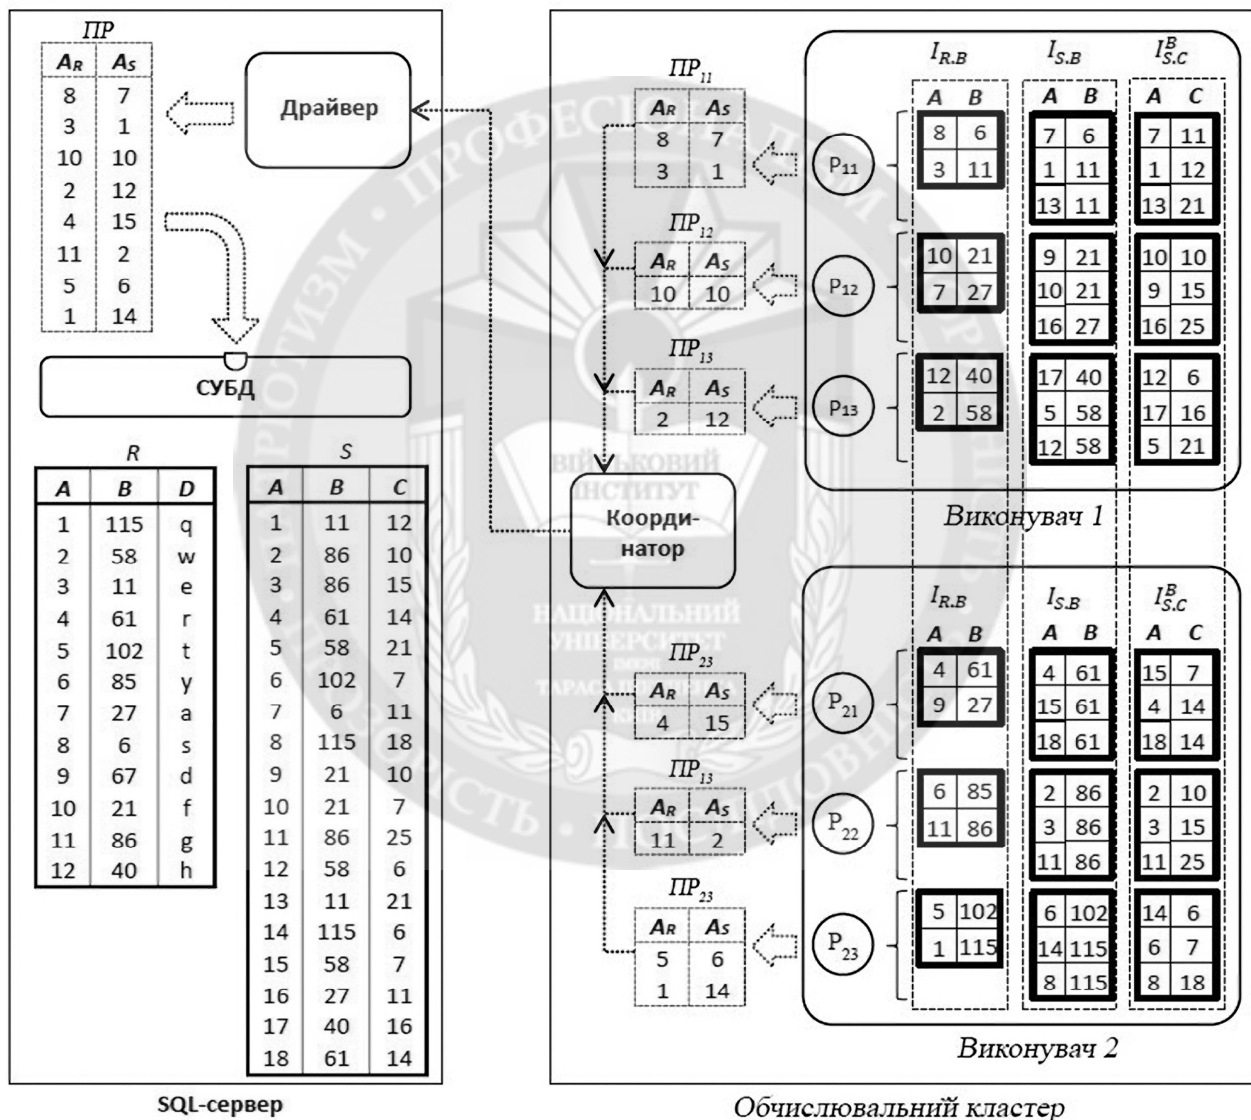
ПР

| $A_R$ | $A_S$ |
|---|---|
| 8 | 7 |
| 3 | 1 |
| 10 | 10 |
| 2 | 12 |
| 4 | 15 |
| 11 | 2 |
| 5 | 6 |
| 1 | 14 |

Драйвер

СУБД

R

| A | B | D |
|---|---|---|
| 1 | 115 | q |
| 2 | 58 | w |
| 3 | 11 | e |
| 4 | 61 | r |
| 5 | 102 | t |
| 6 | 85 | y |
| 7 | 27 | a |
| 8 | 6 | s |
| 9 | 67 | d |
| 10 | 21 | f |
| 11 | 86 | g |
| 12 | 40 | h |

S

| A | B | C |
|---|---|---|
| 1 | 11 | 12 |
| 2 | 86 | 10 |
| 3 | 86 | 15 |
| 4 | 61 | 14 |
| 5 | 58 | 21 |
| 6 | 102 | 7 |
| 7 | 6 | 11 |
| 8 | 115 | 18 |
| 9 | 21 | 10 |
| 10 | 21 | 7 |
| 11 | 86 | 25 |
| 12 | 58 | 6 |
| 13 | 11 | 21 |
| 14 | 115 | 6 |
| 15 | 58 | 7 |
| 16 | 27 | 11 |
| 17 | 40 | 16 |
| 18 | 61 | 14 |

SQL-сервер

$ПР_{11}$

| $A_R$ | $A_S$ |
|---|---|
| 8 | 7 |
| 3 | 1 |

$ПР_{12}$

| $A_R$ | $A_S$ |
|---|---|
| 10 | 10 |

$ПР_{13}$

| $A_R$ | $A_S$ |
|---|---|
| 2 | 12 |

Координатор

$ПР_{23}$

| $A_R$ | $A_S$ |
|---|---|
| 4 | 15 |

$ПР_{13}$

| $A_R$ | $A_S$ |
|---|---|
| 11 | 2 |

$ПР_{23}$

| $A_R$ | $A_S$ |
|---|---|
| 5 | 6 |
| 1 | 14 |

$I_{R.B}$ $I_{S.B}$ $I^B_{S.C}$

$P_{11}$

| A | B |
|---|---|
| 8 | 6 |
| 3 | 11 |

| A | B |
|---|---|
| 7 | 6 |
| 1 | 11 |
| 13 | 11 |

| A | C |
|---|---|
| 7 | 11 |
| 1 | 12 |
| 13 | 21 |

$P_{12}$

| A | B |
|---|---|
| 10 | 21 |
| 7 | 27 |

| A | B |
|---|---|
| 9 | 21 |
| 10 | 21 |
| 16 | 27 |

| A | C |
|---|---|
| 10 | 10 |
| 9 | 15 |
| 16 | 25 |

$P_{13}$

| A | B |
|---|---|
| 12 | 40 |
| 2 | 58 |

| A | B |
|---|---|
| 17 | 40 |
| 5 | 58 |
| 12 | 58 |

| A | C |
|---|---|
| 12 | 6 |
| 17 | 16 |
| 5 | 21 |

Виконувач 1

$I_{R.B}$ $I_{S.B}$ $I^B_{S.C}$

$P_{21}$

| A | B |
|---|---|
| 4 | 61 |
| 9 | 27 |

| A | B |
|---|---|
| 4 | 61 |
| 15 | 61 |
| 18 | 61 |

| A | C |
|---|---|
| 15 | 7 |
| 4 | 14 |
| 18 | 14 |

$P_{22}$

| A | B |
|---|---|
| 6 | 85 |
| 11 | 86 |

| A | B |
|---|---|
| 2 | 86 |
| 3 | 86 |
| 11 | 86 |

| A | C |
|---|---|
| 2 | 10 |
| 3 | 15 |
| 11 | 25 |

$P_{23}$

| A | B |
|---|---|
| 5 | 102 |
| 1 | 115 |

| A | B |
|---|---|
| 6 | 102 |
| 14 | 115 |
| 8 | 115 |

| A | C |
|---|---|
| 14 | 6 |
| 6 | 7 |
| 8 | 18 |

Виконувач 2

Обчислювальний кластер